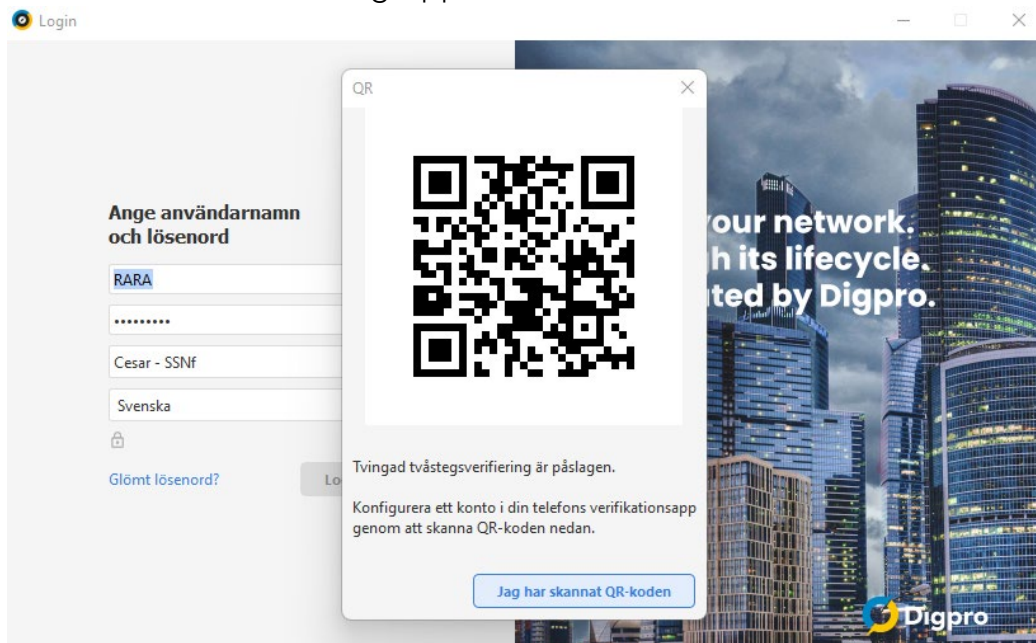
Login

Ange användarnamn och lösenord

RARA

.........

Cesar - SSNf

Svenska

Glömt lösenord?

Lo

QR

Tvingad tvåstegsverifiering är påslagen.

Konfigurera ett konto i din telefons verifikationsapp genom att skanna QR-koden nedan.

Jag har skannat QR-koden

our network.
h its lifecycle.
ted by Digpro.

Digpro